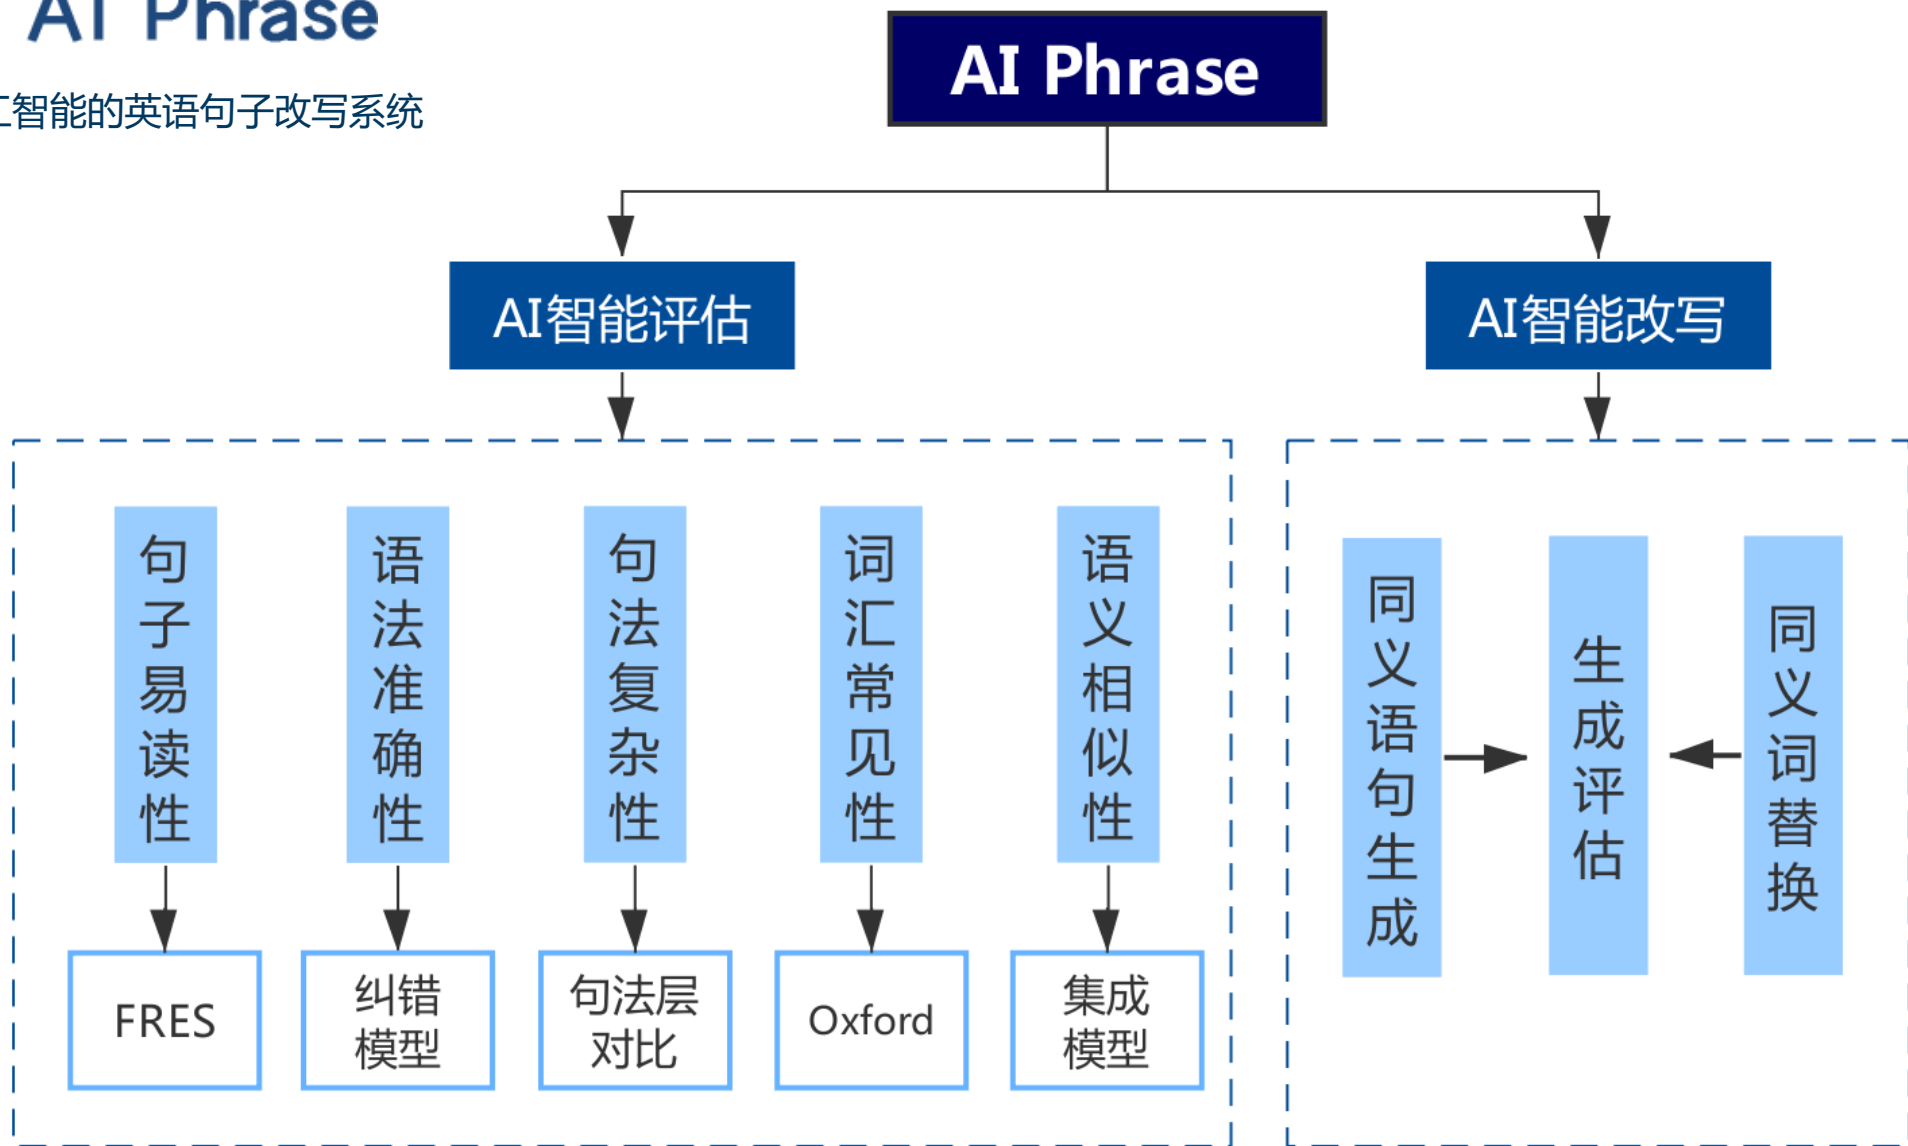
AI Phrase

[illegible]智能的英语句子改写系统

AI Phrase

AI智能评估

AI智能改写

句子易读性

语法准确性

句法复杂性

词汇常见性

语义相似性

FRES

纠错模型

句法层对比

Oxford

集成模型

同义语句生成

生成评估

同义词替换